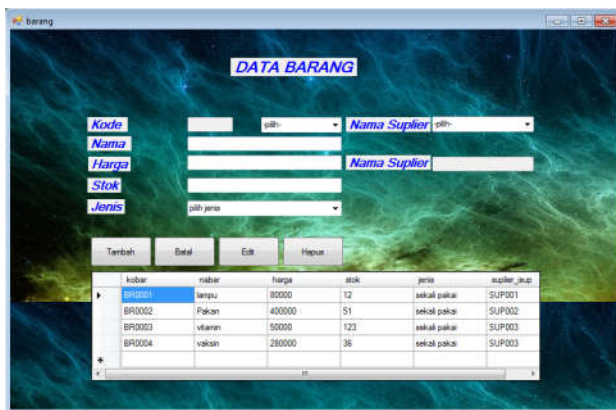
barang

DATA BARANG

Kode
-pilih-
Nama Suplier
-pilih-
Nama
Harga
Nama Suplier
Stok
Jenis
pilih jenis

Tambah
Batal
Edit
Hapus

| | kobar | nabar | harga | stok | jenis | suplier_sup |
|---|---|---|---|---|---|---|
| ▸ | BR0001 | lampu | 80000 | 12 | sekali pakai | SUP001 |
| | BR0002 | Pakan | 400000 | 51 | sekali pakai | SUP002 |
| | BR0003 | vitamin | 50000 | 123 | sekali pakai | SUP003 |
| | BR0004 | vaksin | 280000 | 36 | sekali pakai | SUP003 |
| * | | | | | | |